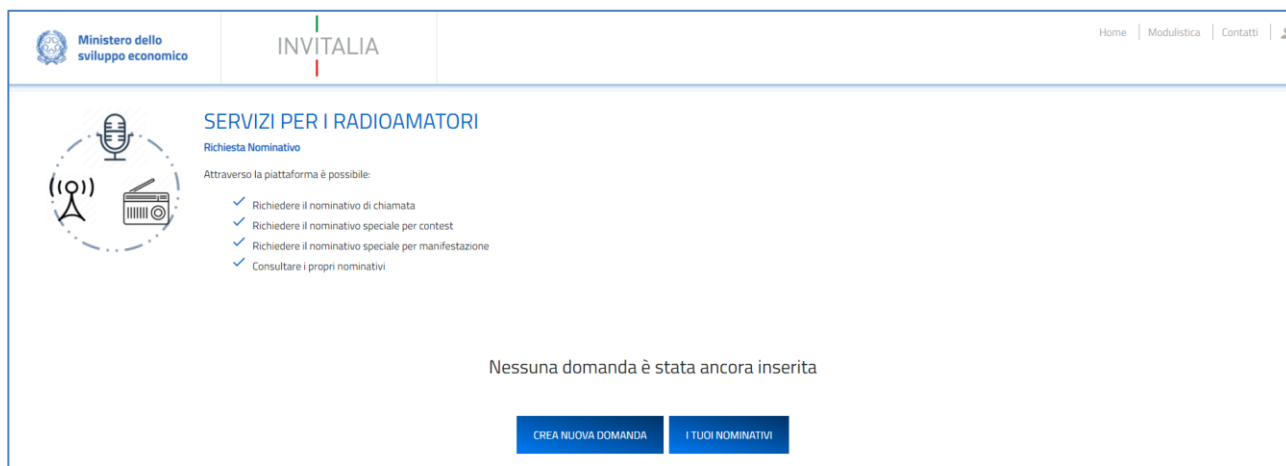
Ministero dello sviluppo economico

INVITALIA

Home | Modulistica | Contatti

SERVIZI PER I RADIOAMATORI

Richiesta Nominativo

Attraverso la piattaforma è possibile:

Richiedere il nominativo di chiamata
Richiedere il nominativo speciale per contest
Richiedere il nominativo speciale per manifestazione
Consultare i propri nominativi

Nessuna domanda è stata ancora inserita

CREA NUOVA DOMANDA

I TUOI NOMINATIVI